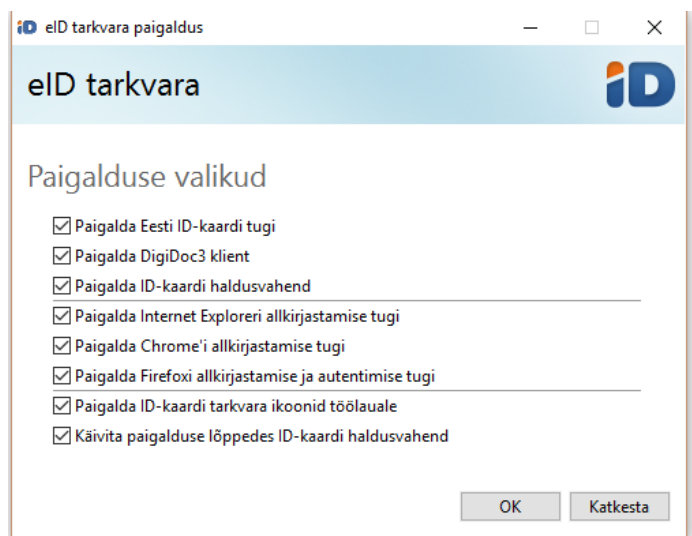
iD eID tarkvara paigaldus

eID tarkvara

iD

Paigalduse valikud

Paigalda Eesti ID-kaardi tugi

Paigalda DigiDoc3 klient

Paigalda ID-kaardi haldusvahend

Paigalda Internet Exploreri allkirjastamise tugi

Paigalda Chrome'i allkirjastamise tugi

Paigalda Firefoxi allkirjastamise ja autentimise tugi

Paigalda ID-kaardi tarkvara ikoonid töölauale

Käivita paigalduse lõppedes ID-kaardi haldusvahend

OK

Katkesta